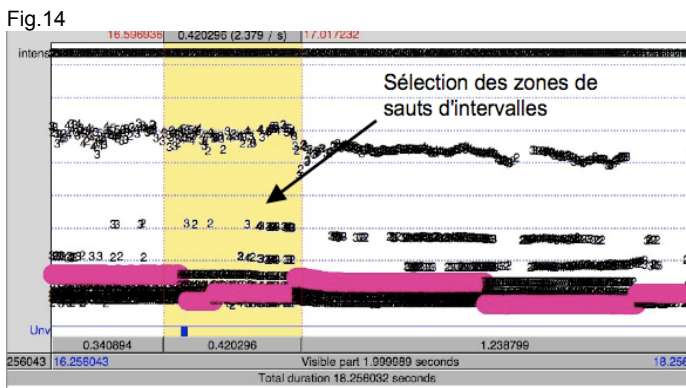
Fig.14

16.596938 0.420296 (2.379 / s) 17.017232

intens

Sélection des zones de sauts d'intervalles

Unv

0.340894 0.420296 1.238799

256043 16.256043 Visible part 1.999989 seconds 18.256

Total duration 18.256032 seconds